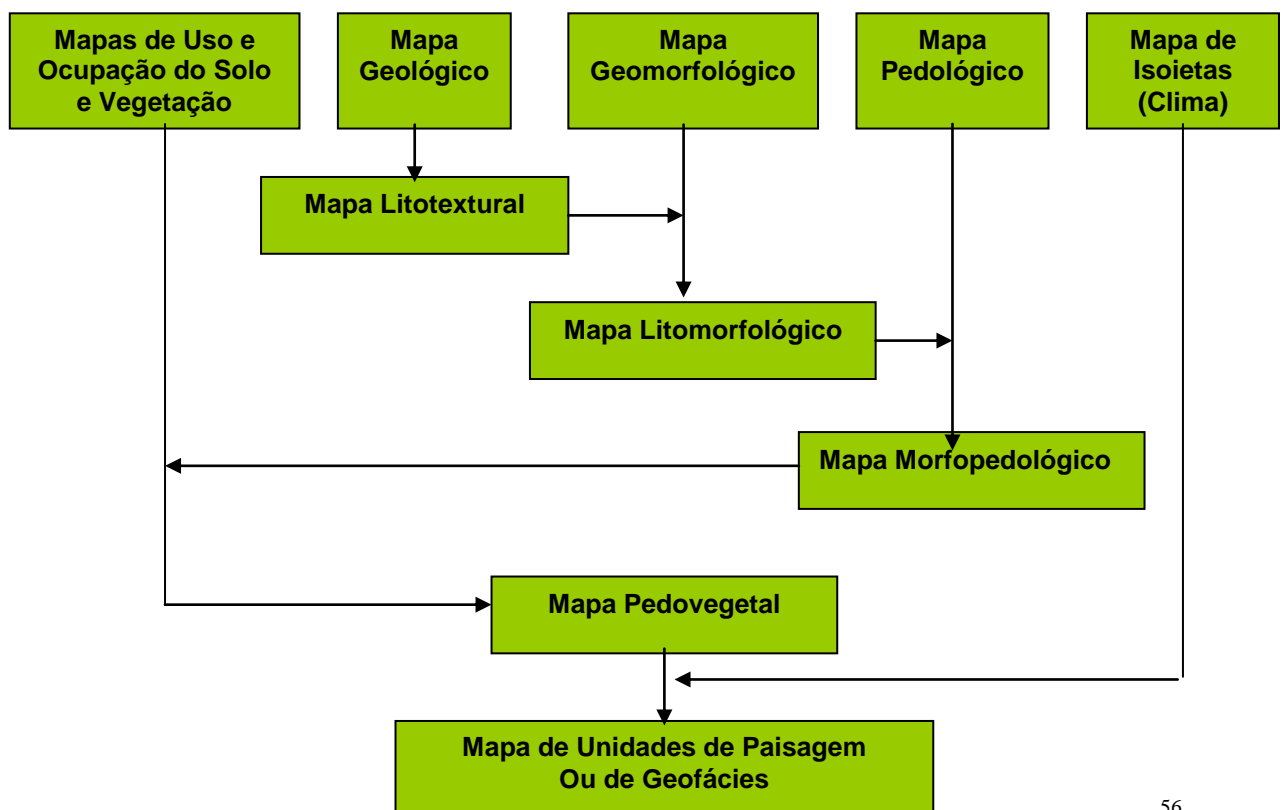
Mapas de Uso e Ocupação do Solo e Vegetação

Mapa Geológico

Mapa Geomorfológico

Mapa Pedológico

Mapa de Isoietas (Clima)

Mapa Litotextural

Mapa Litomorfológico

Mapa Morfopedológico

Mapa Pedovegetal

Mapa de Unidades de Paisagem Ou de Geofácies

56